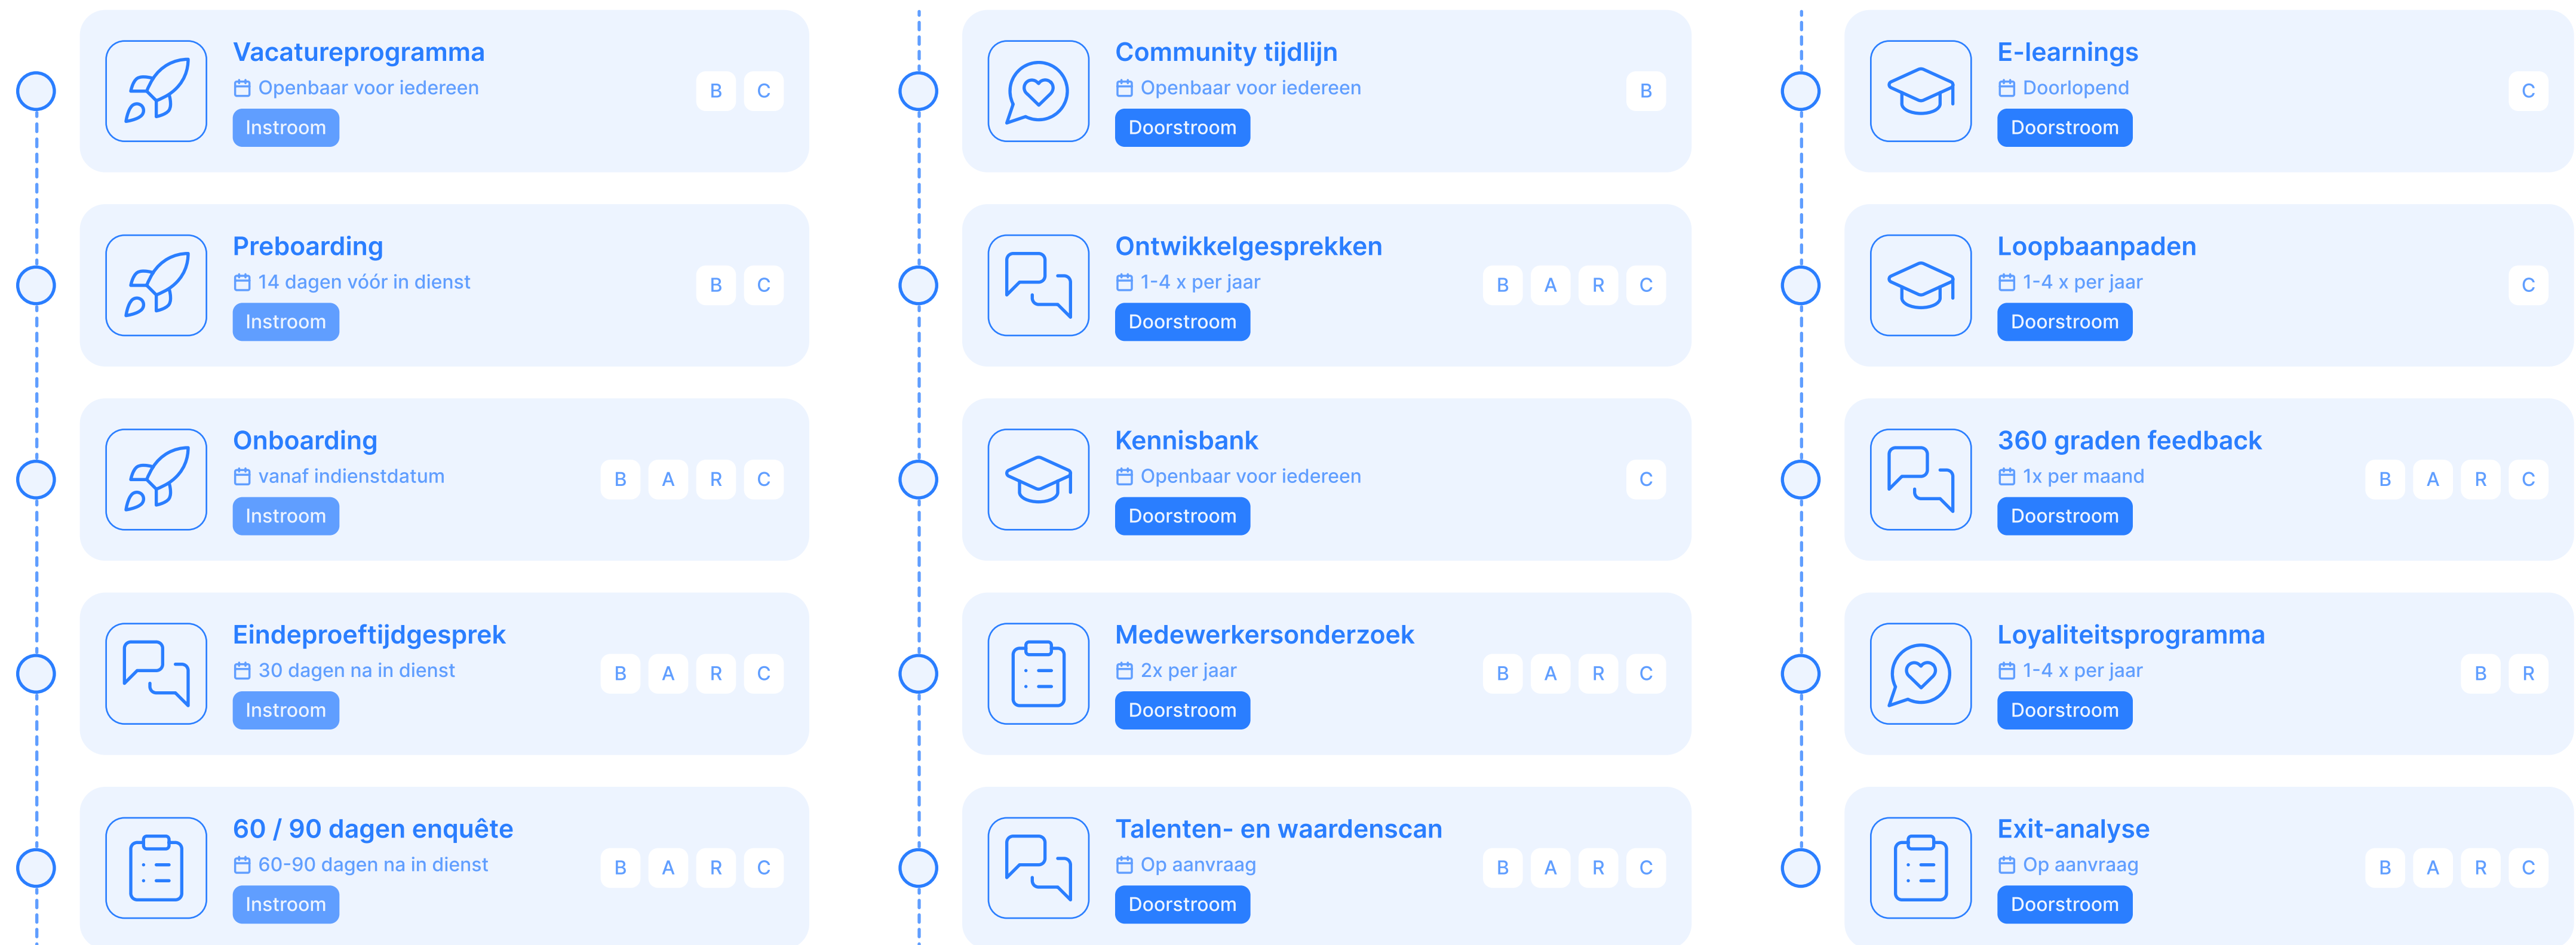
Vacatureprogramma
Openbaar voor iedereen
Instroom
B C

Preboarding
14 dagen vóór in dienst
Instroom
B C

Onboarding
vanaf indienstdatum
Instroom
B A R C

Eindeproeftijdgesprek
30 dagen na in dienst
Instroom
B A R C

60 / 90 dagen enquête
60-90 dagen na in dienst
Instroom
B A R C

Community tijdlijn
Openbaar voor iedereen
Doorstroom
B

Ontwikkelgesprekken
1-4 x per jaar
Doorstroom
B A R C

Kennisbank
Openbaar voor iedereen
Doorstroom
C

Medewerkersonderzoek
2x per jaar
Doorstroom
B A R C

Talenten- en waardenscan
Op aanvraag
Doorstroom
B A R C

E-learnings
Doorlopend
Doorstroom
C

Loopbaanpaden
1-4 x per jaar
Doorstroom
C

360 graden feedback
1x per maand
Doorstroom
B A R C

Loyaliteitsprogramma
1-4 x per jaar
Doorstroom
B R

Exit-analyse
Op aanvraag
Doorstroom
B A R C